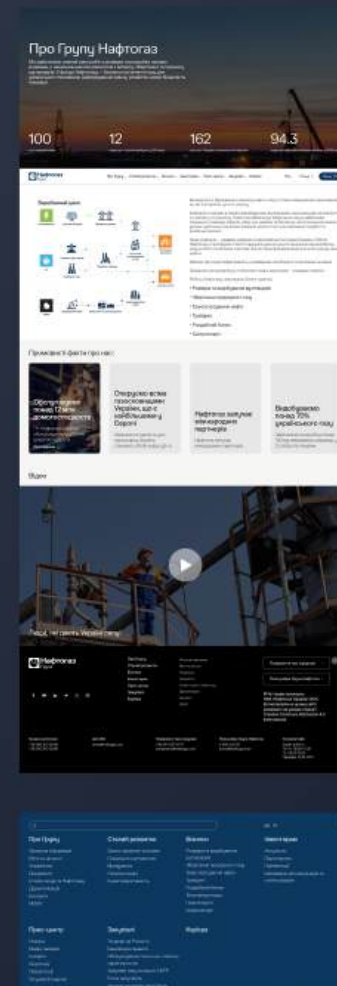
Про Групу Нафтогаз

100

12

162

94.3

Нафтогаз

Виробничий цикл

Приємності факти про нас:

Обслуговуємо понад 12 млн домогосподарств

Опалюємо вісім газосховищ України, що є найбільшими у Європі

Нафтогаз залучає міжнародних партнерів

Видобуваємо понад 70% українського газу

Відео

Люди, які гріють Україну світлом

Нафтогаз

Про Групу

Сталий розвиток

Бізнеси

Інвесторам

Прес-центр

Закупівлі

Кар'єра